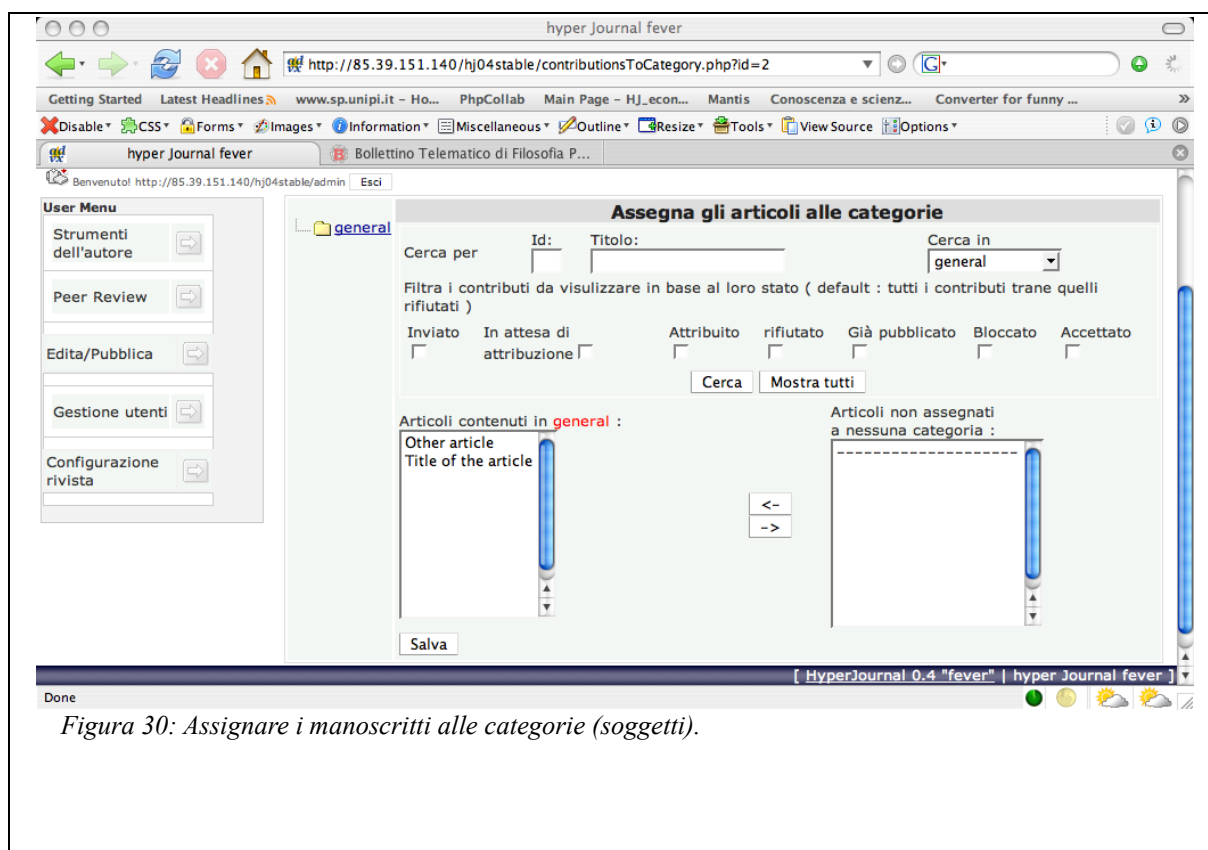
hyper Journal fever

http://85.39.151.140/hj04stable/contributionsToCategory.php?id=2

Getting Started Latest Headlines www.sp.unipi.it – Ho... PhpCollab Main Page – HJ_econ... Mantis Conoscenza e scienz... Converter for funny ...

Disable CSS Forms Images Information Miscellaneous Outline Resize Tools View Source Options

hyper Journal fever Bollettino Telematico di Filosofia P...

Benvenuto! http://85.39.151.140/hj04stable/admin Esci

User Menu

Strumenti dell'autore

Peer Review

Edita/Pubblica

Gestione utenti

Configurazione rivista

general

Assegna gli articoli alle categorie

Cerca per Id: Titolo: Cerca in general

Filtra i contributi da visulizzare in base al loro stato ( default : tutti i contributi trane quelli rifiutati )

Inviato In attesa di attribuzione Attribuito rifiutato Già pubblicato Bloccato Accettato

Cerca Mostra tutti

Articoli contenuti in general :

Other article
Title of the article

<-
->

Articoli non assegnati a nessuna categoria :

--------------------

Salva

[ HyperJournal 0.4 "fever" | hyper Journal fever ]

Done

Figura 30: Assignare i manoscritti alle categorie (soggetti).